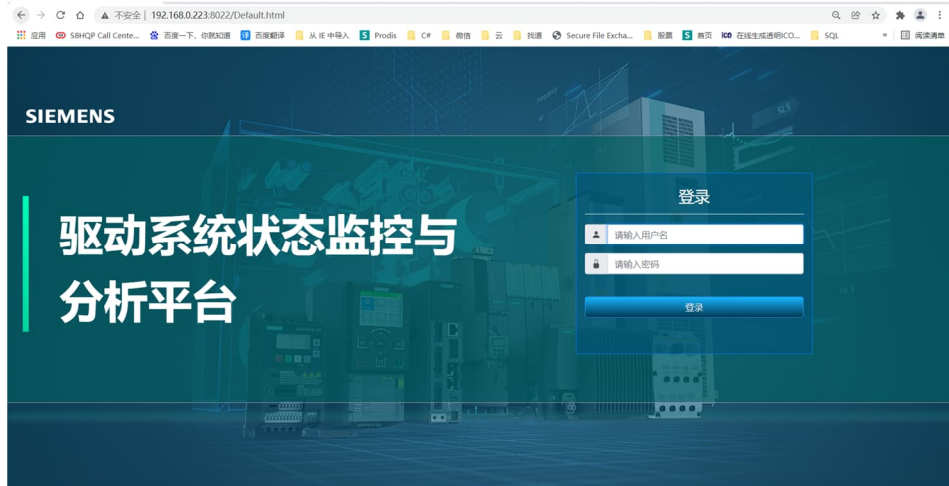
不安全 | 192.168.0.223:8022/Default.html

应用 SBHQP Call Cente... 百度一下，你就知道 百度翻译 从 IE 中导入 Prodis C# 微信 云 找通 Secure File Excha... 股票 首页 在线生成透明ICO... SQL » 阅读清单

SIEMENS

驱动系统状态监控与分析平台

登录

请输入用户名

请输入密码

登录